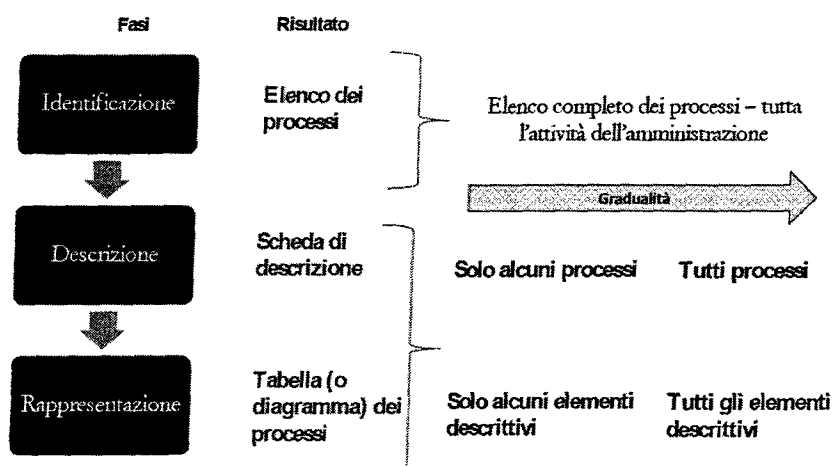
Fasi

Risultato

Identificazione

Elenco dei processi

Elenco completo dei processi – tutta l'attività dell'amministrazione

Gradualità

Descrizione

Scheda di descrizione

Solo alcuni processi

Tutti processi

Rappresentazione

Tabella (o diagramma) dei processi

Solo alcuni elementi descrittivi

Tutti gli elementi descrittivi